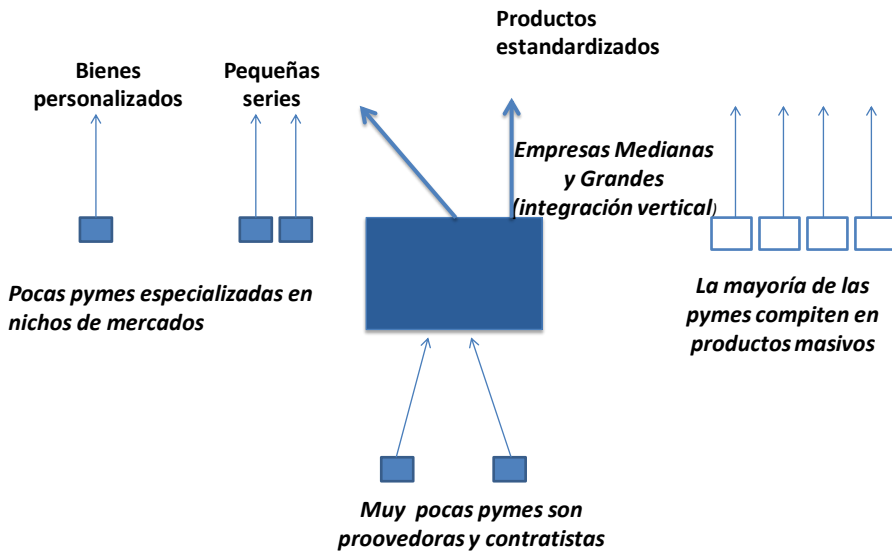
Productos estandardizados

Bienes personalizados

Pequeñas series

Empresas Medianas y Grandes (integración vertical)

Pocas pymes especializadas en nichos de mercados

La mayoría de las pymes compiten en productos masivos

Muy pocas pymes son proovedoras y contratistas